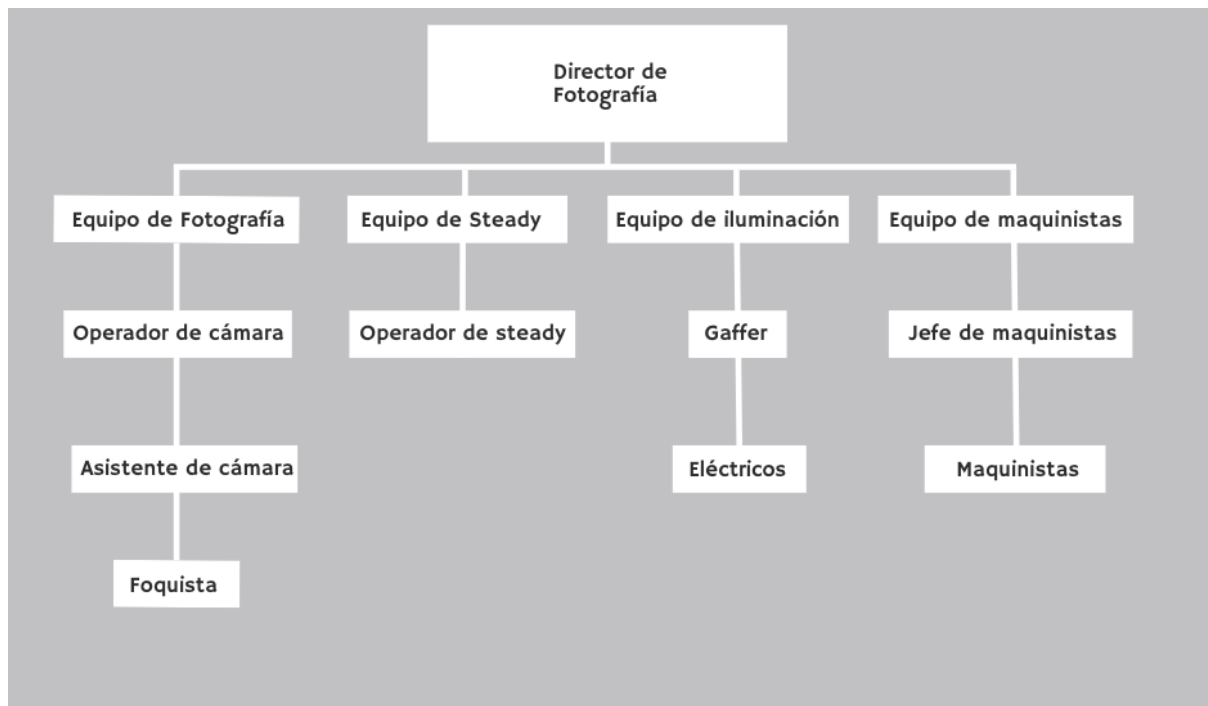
Director de Fotografía

Equipo de Fotografía

Operador de cámara

Asistente de cámara

Foquista

Equipo de Steady

Operador de steady

Equipo de iluminación

Gaffer

Eléctricos

Equipo de maquinistas

Jefe de maquinistas

Maquinistas